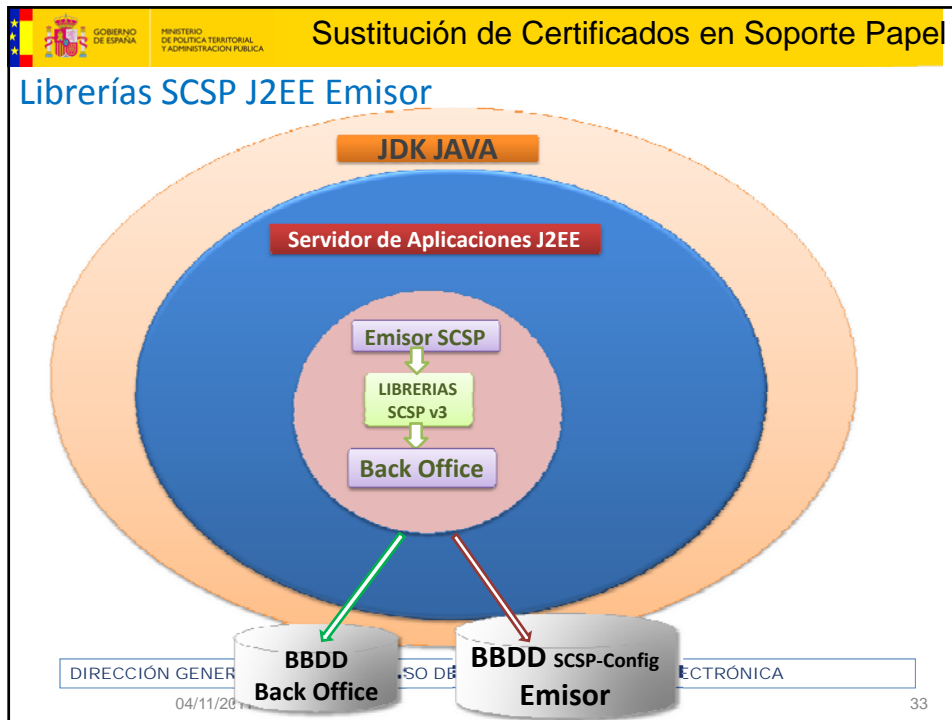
GOBIERNO DE ESPAÑA
MINISTERIO DE POLÍTICA TERRITORIAL Y ADMINISTRACIÓN PÚBLICA

Sustitución de Certificados en Soporte Papel

Librerías SCSP J2EE Emisor

JDK JAVA

Servidor de Aplicaciones J2EE

Emisor SCSP

LIBRERIAS SCSP v3

Back Office

BBDD Back Office

BBDD SCSP-Config Emisor

DIRECCIÓN GENER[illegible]SO D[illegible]ECTRÓNICA

04/11/20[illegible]

33